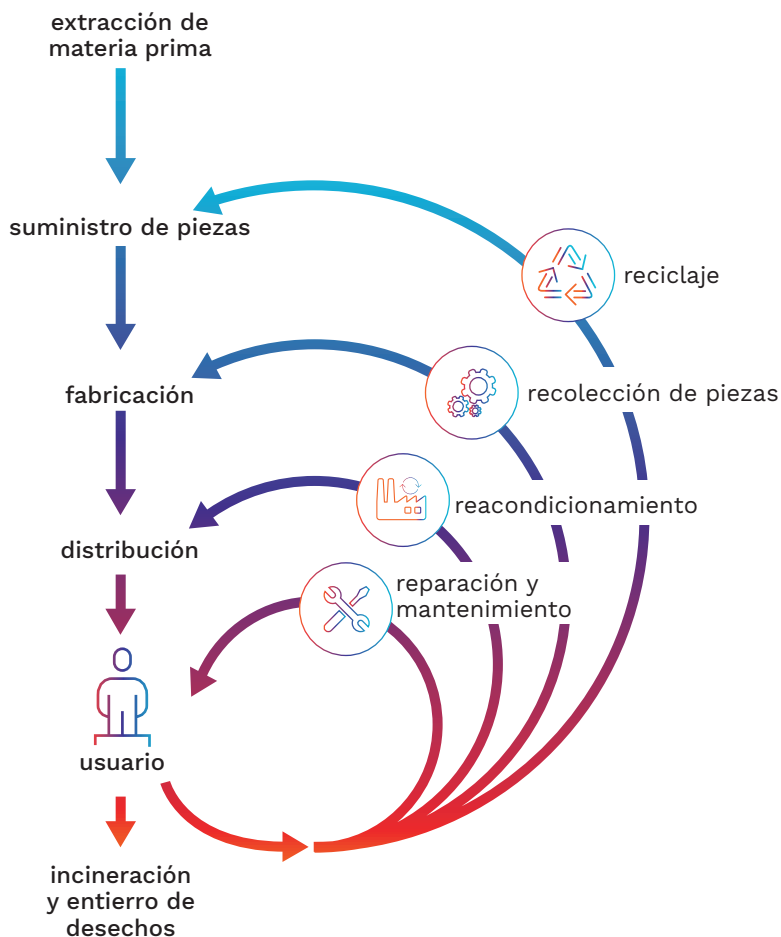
extracción de materia prima

suministro de piezas

fabricación

distribución

usuario

incineración y entierro de desechos

reciclaje

recolección de piezas

reacondicionamiento

reparación y mantenimiento